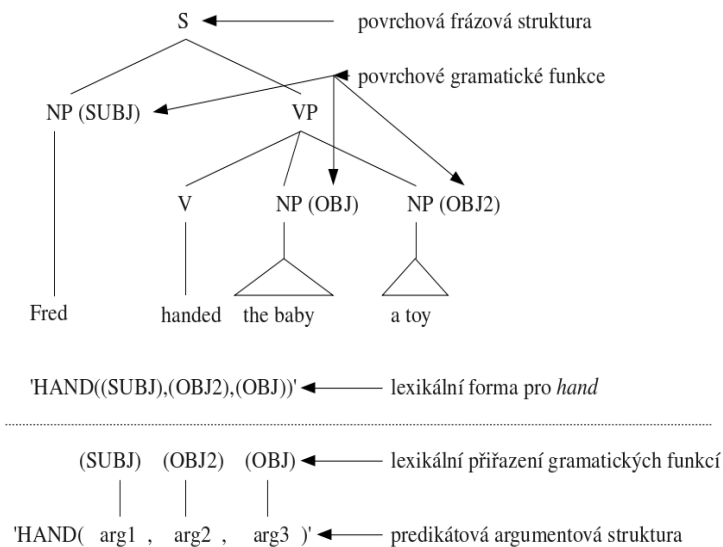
S
povrchová frázová struktura

povrchové gramatické funkce

NP (SUBJ)
VP

V
NP (OBJ)
NP (OBJ2)

Fred
handed
the baby
a toy

'HAND((SUBJ),(OBJ2),(OBJ))'
lexikální forma pro *hand*

(SUBJ) (OBJ2) (OBJ)
lexikální přiřazení gramatických funkcí

'HAND( arg1 , arg2 , arg3 )'
predikátová argumentová struktura